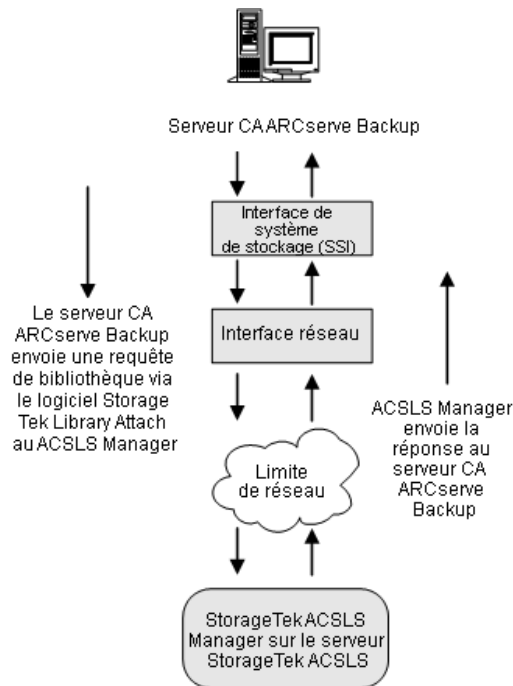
Serveur CA ARCserve Backup

Interface de système de stockage (SSI)

Interface réseau

Limite de réseau

StorageTek ACSLS Manager sur le serveur StorageTek ACSLS

Le serveur CA ARCserve Backup envoie une requête de bibliothèque via le logiciel Storage Tek Library Attach au ACSLS Manager

ACSLS Manager envoie la réponse au serveur CA ARCserve Backup